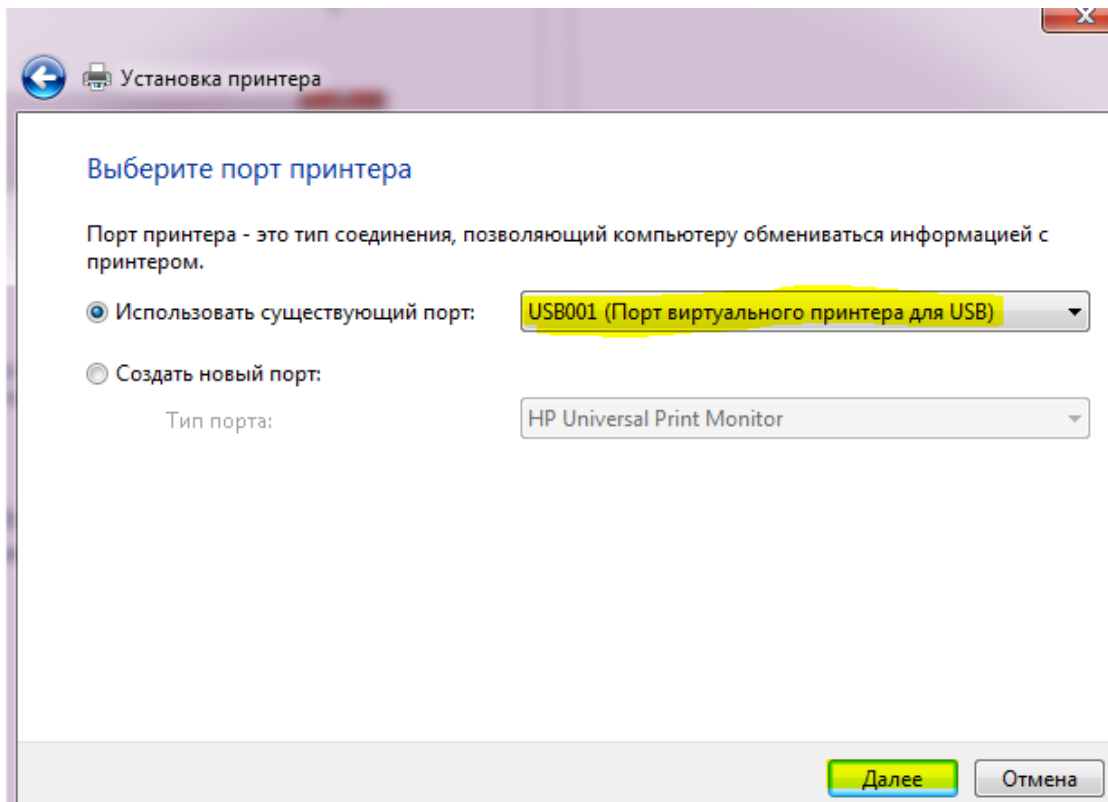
Установка принтера

Выберите порт принтера

Порт принтера - это тип соединения, позволяющий компьютеру обмениваться информацией с принтером.

Использовать существующий порт: USB001 (Порт виртуального принтера для USB)

Создать новый порт:

Тип порта: HP Universal Print Monitor

Далее Отмена